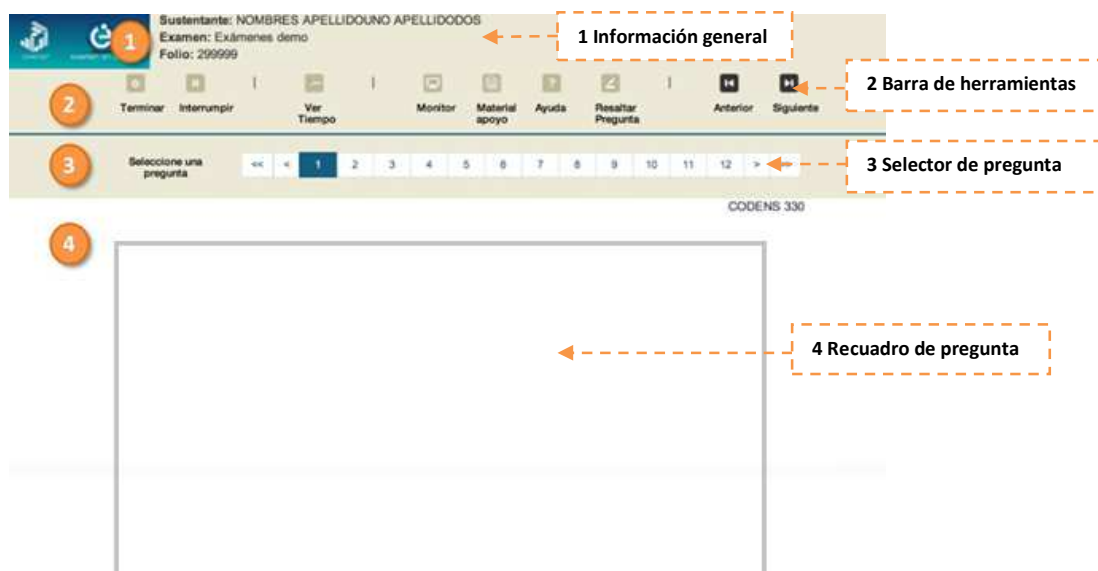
1

Sustentante: NOMBRES APELLIDOUNO APELLIDODOS
Examen: Exámenes demo
Folio: 299999

1 Información general

2

Terminar Interrumpir Ver Tiempo Monitor Material apoyo Ayuda Resaltar Pregunta Anterior Siguiente

2 Barra de herramientas

3

Seleccione una pregunta

<< < 1 2 3 4 5 6 7 8 9 10 11 12 > >>

3 Selector de pregunta

CODENS 330

4

4 Recuadro de pregunta